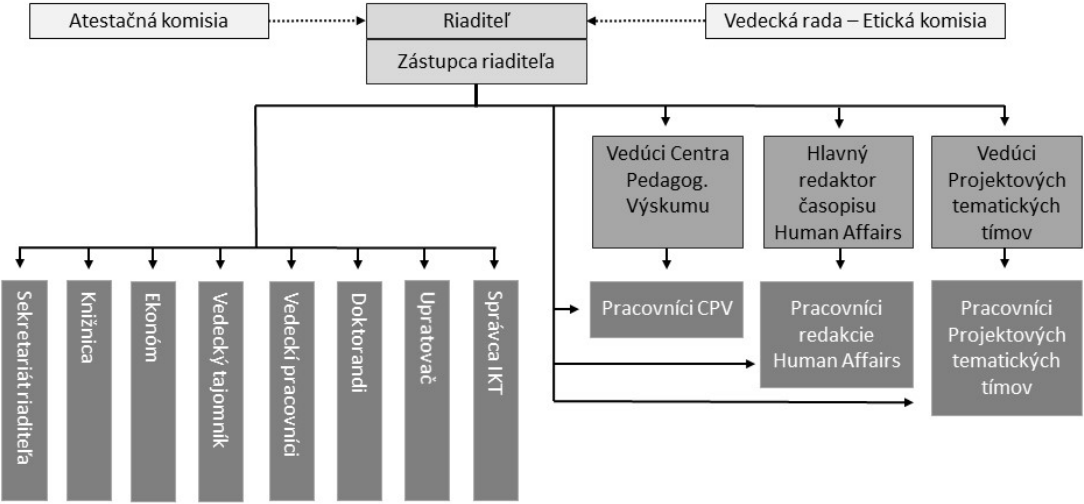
Atestačná komisia

Riaditeľ

Vedecká rada – Etická komisia

Zástupca riaditeľa

Vedúci Centra Pedagog. Výskumu

Hlavný redaktor časopisu Human Affairs

Vedúci Projektových tematických tímov

Sekretariát riaditeľa

Knižnica

Ekonóm

Vedecký tajomník

Vedeckí pracovníci

Doktorandi

Upratovač

Správca IKT

Pracovníci CPV

Pracovníci redakcie Human Affairs

Pracovníci Projektových tematických tímov